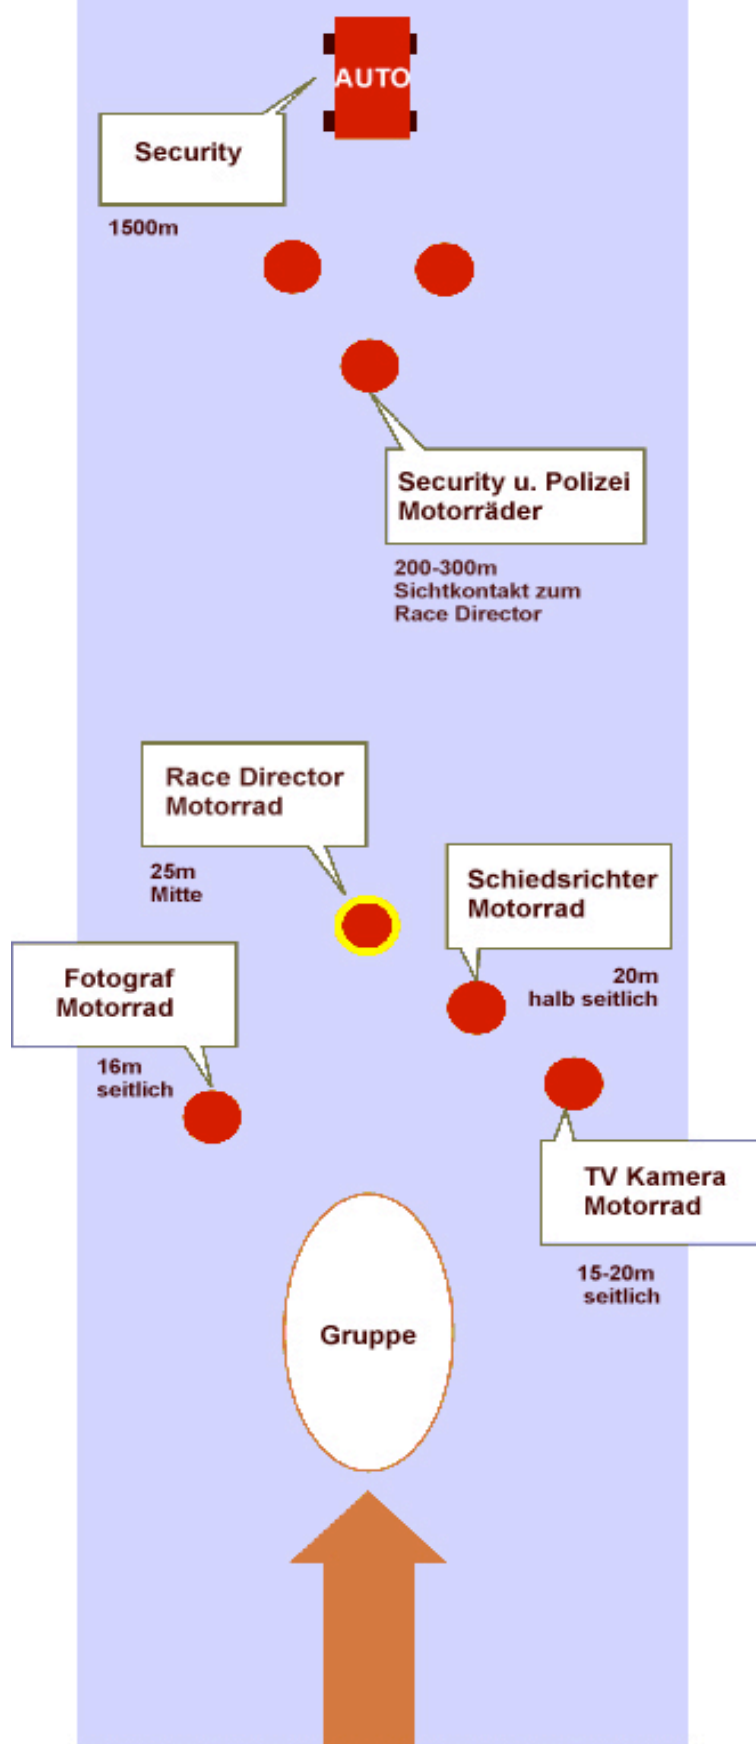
AUTO

Security

1500m

Security u. Polizei Motorräder

200-300m
Sichtkontakt zum Race Director

Race Director Motorrad

25m
Mitte

Schiedsrichter Motorrad

20m
halb seitlich

Fotograf Motorrad

16m
seitlich

TV Kamera Motorrad

15-20m
seitlich

Gruppe